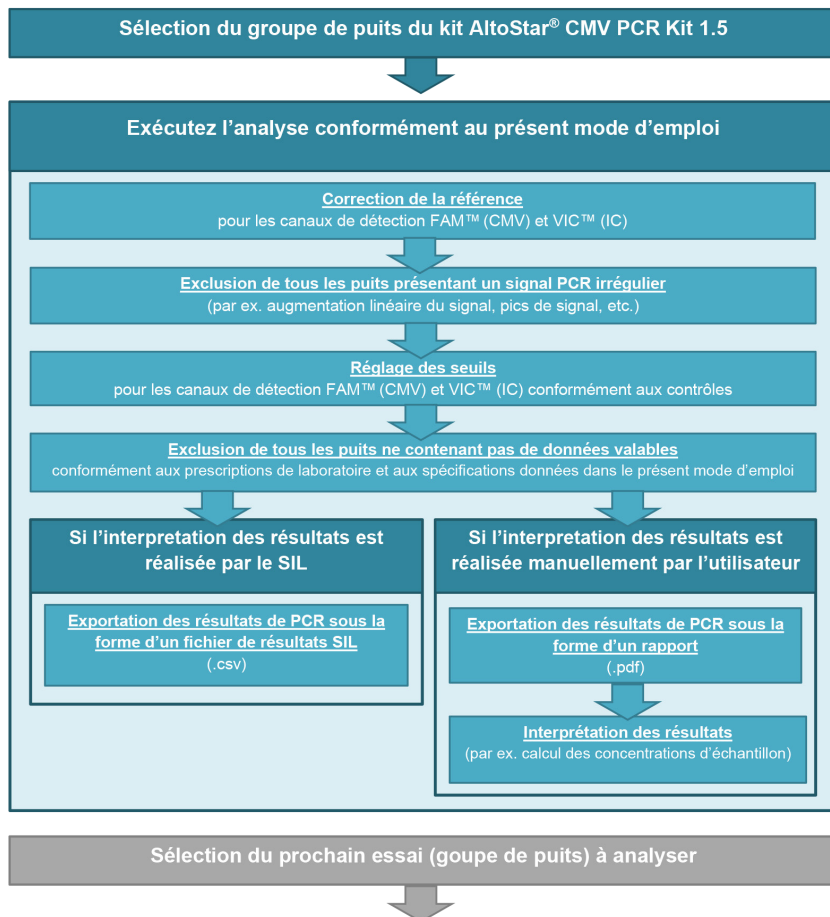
Sélection du groupe de puits du kit AltoStar® CMV PCR Kit 1.5

Exécutez l'analyse conformément au présent mode d'emploi

Correction de la référence
pour les canaux de détection FAM™ (CMV) et VIC™ (IC)

Exclusion de tous les puits présentant un signal PCR irrégulier
(par ex. augmentation linéaire du signal, pics de signal, etc.)

Réglage des seuils
pour les canaux de détection FAM™ (CMV) et VIC™ (IC) conformément aux contrôles

Exclusion de tous les puits ne contenant pas de données valables
conformément aux prescriptions de laboratoire et aux spécifications données dans le présent mode d'emploi

Si l'interpretation des résultats est réalisée par le SIL

Exportation des résultats de PCR sous la forme d'un fichier de résultats SIL
(.csv)

Si l'interpretation des résultats est réalisée manuellement par l'utilisateur

Exportation des résultats de PCR sous la forme d'un rapport
(.pdf)

Interprétation des résultats
(par ex. calcul des concentrations d'échantillon)

Sélection du prochain essai (goupe de puits) à analyser